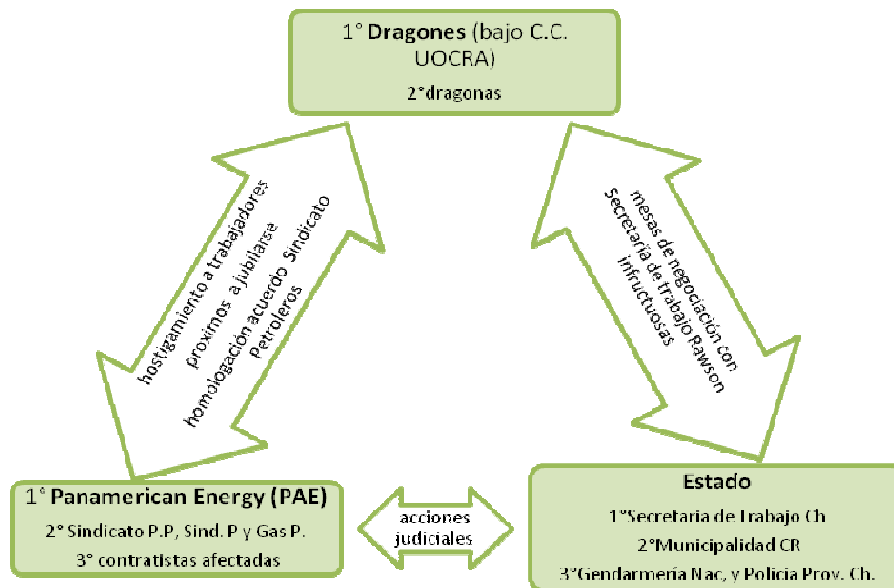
1° Dragones (bajo C.C. UOCRA)
2°dragonas

hostigamiento a trabajadores proximos a jubilarse homologación acuerdo Sindicato petroleros

meses de negociación con Secretaria de trabajo Rawson infuctuosas

1° Panamerican Energy (PAE)
2° Sindicato P.P, Sind. P y Gas P.
3° contratistas afectadas

acciones judiciales

Estado
1°Secretaria de Trabajo Ch
2°Municipalidad CR
3°Gendarmería Nac. y Policia Prov. Ch.